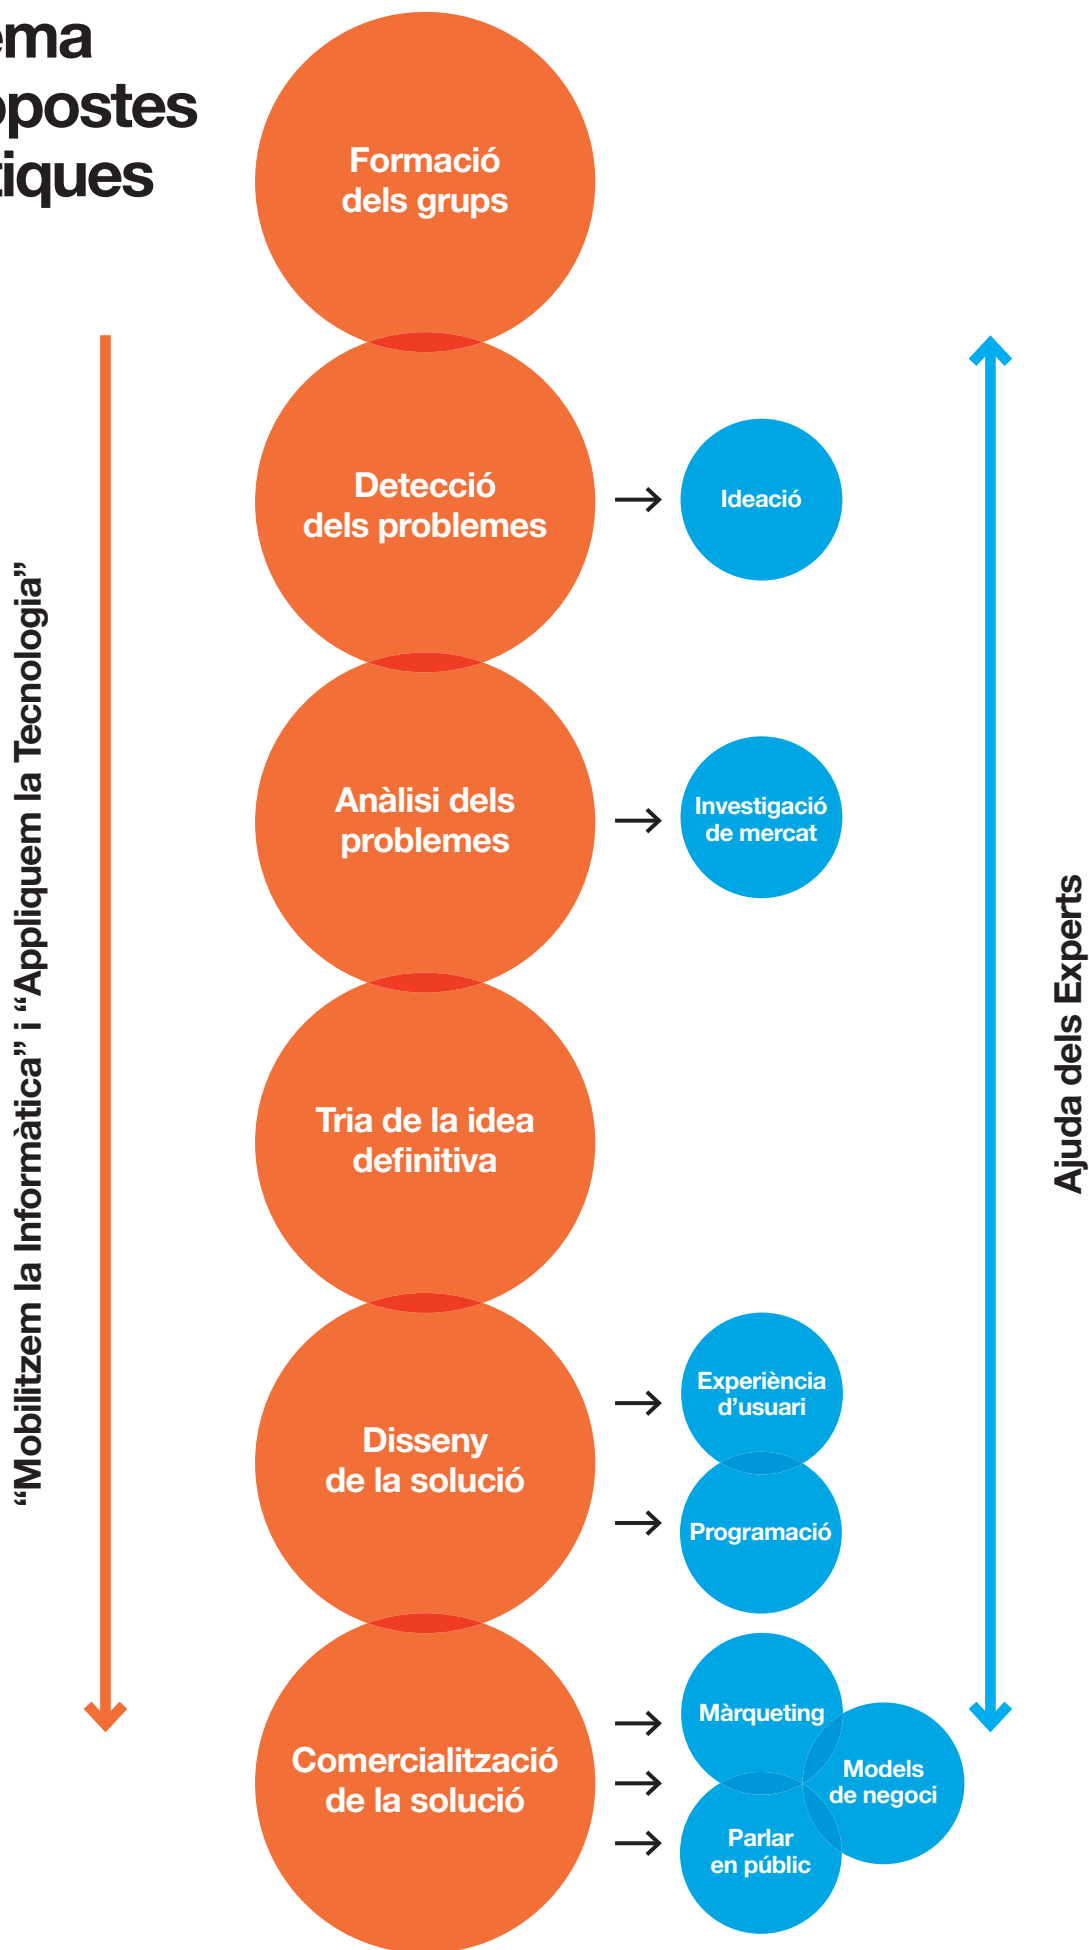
ema
opostes
tiques

“Mobilitzem la Informàtica” i “Appliquem la Tecnologia”

Formació dels grups

Detecció dels problemes

Ideació

Anàlisi dels problemes

Investigació de mercat

Tria de la idea definitiva

Disseny de la solució

Experiència d’usuari

Programació

Comercialització de la solució

Màrqueting

Models de negoci

Parlar en públic

Ajuda dels Experts